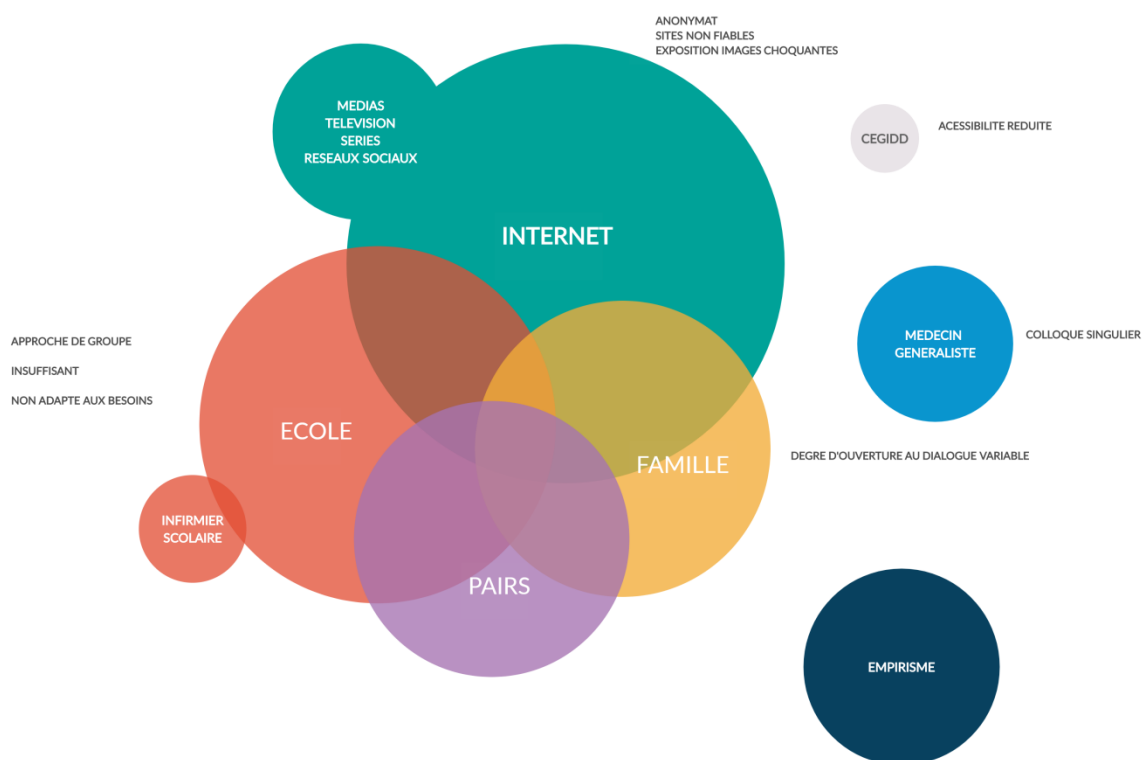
ANONYMAT
SITES NON FIABLES
EXPOSITION IMAGES CHOQUANTES

MEDIAS
TELEVISION
SERIES
RESEAUX SOCIAUX

CEGIDD

ACESSIBILITE REDUITE

INTERNET

MEDECIN
GENERALISTE

COLLOQUE SINGULIER

APPROCHE DE GROUPE

INSUFFISANT

NON ADAPTE AUX BESOINS

ECOLE

FAMILLE

DEGRE D'OUVERTURE AU DIALOGUE VARIABLE

INFIRMIER
SCOLAIRE

PAIRS

EMPIRISME